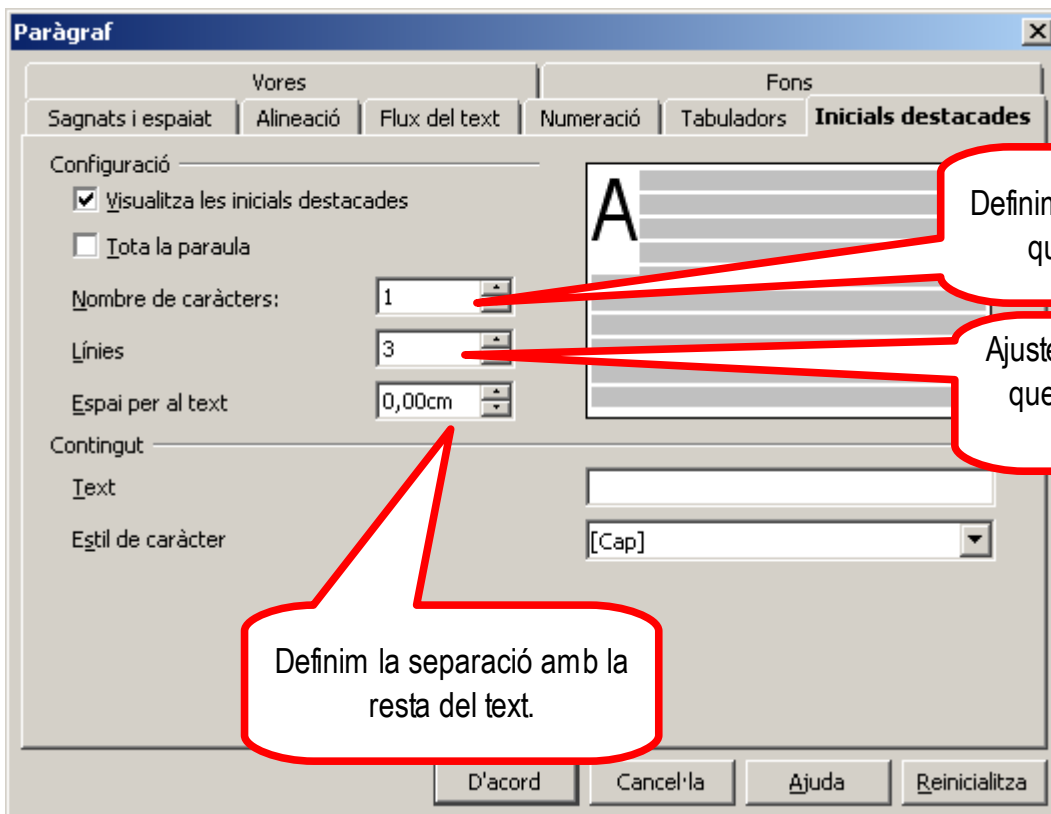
Paràgraf

Vores
Fons
Sagnats i espaiat
Alineació
Flux del text
Numeració
Tabuladors
Inicials destacades

Configuració
Visualitza les inicials destacades
Tota la paraula
Nombre de caràcters: 1
Línies 3
Espai per al text 0,00cm

A

Definim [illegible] qu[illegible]

Ajust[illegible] que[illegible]

Contingut
Text
Estil de caràcter [Cap]

Definim la separació amb la resta del text.

D'acord
Cancel·la
Ajuda
Reinicialitza